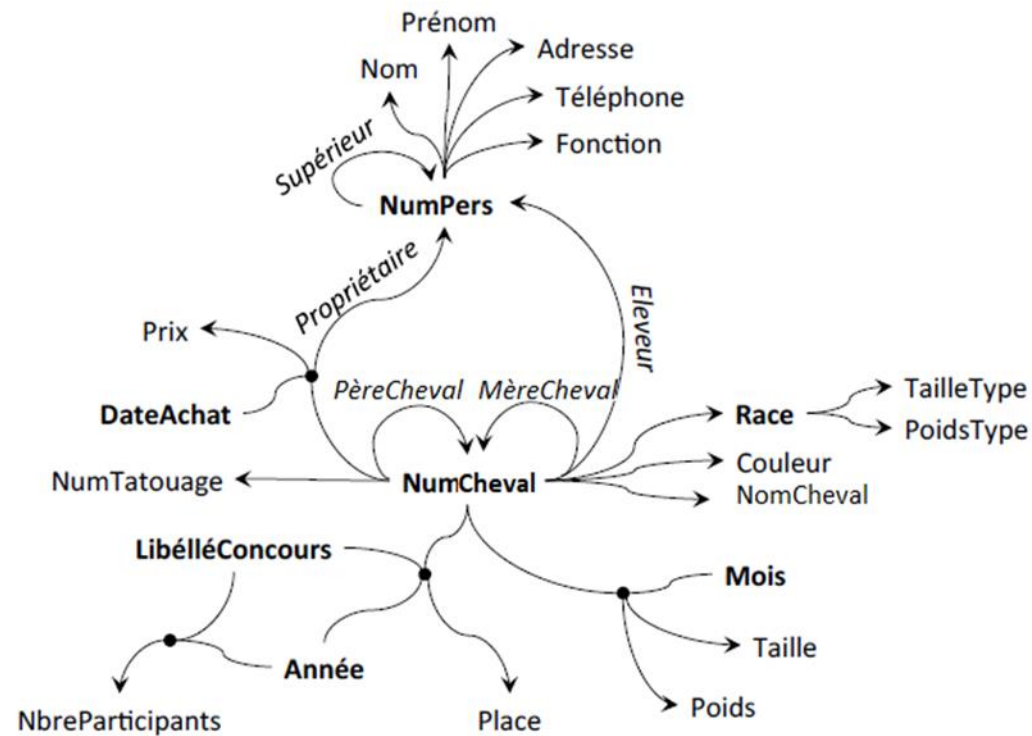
Prénom
Adresse
Nom
Téléphone
Fonction
Supérieur
NumPers
Propriétaire
Eleveur
Prix
DateAchat
PèreCheval
MèreCheval
Race
TailleType
PoidsType
NumTatouage
NumCheval
Couleur
NomCheval
LibélléConcours
Mois
Taille
Année
NbreParticipants
Place
Poids